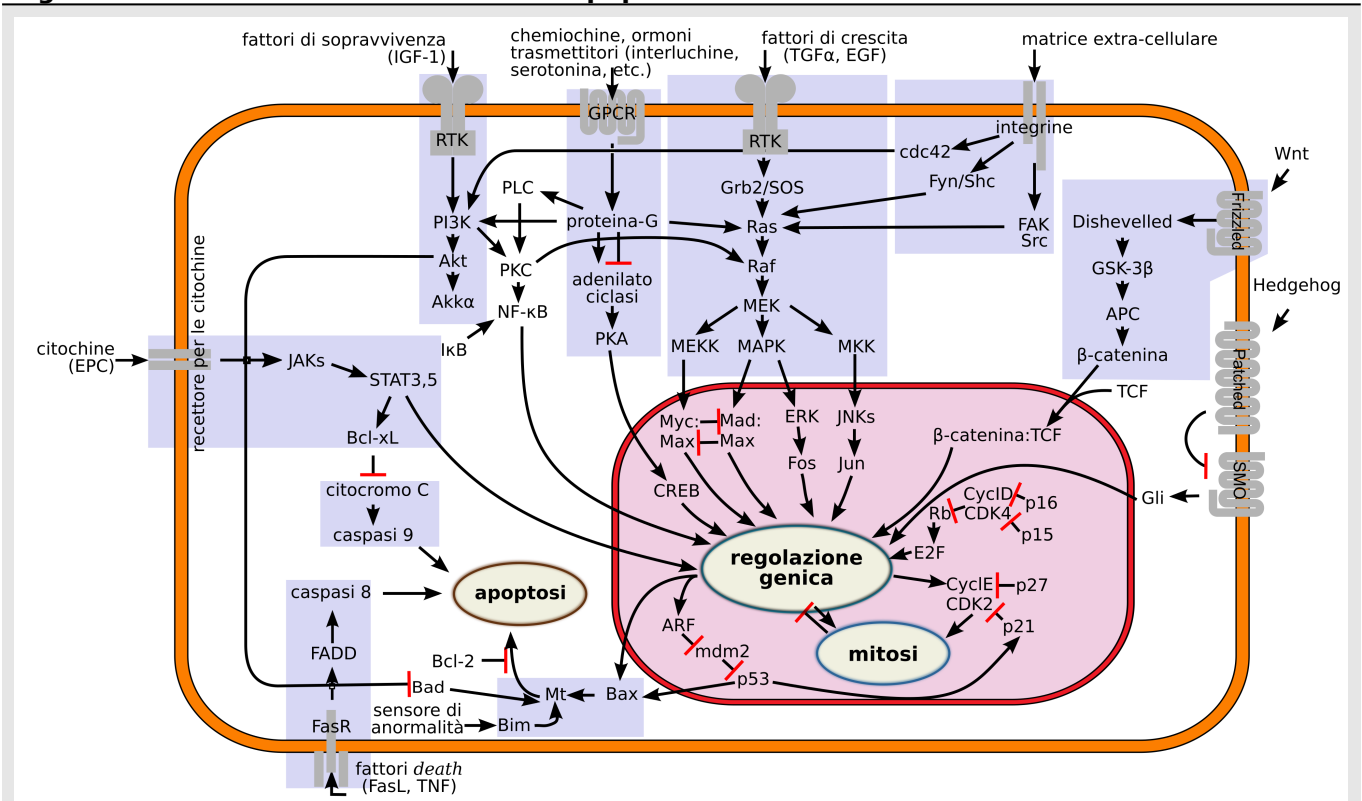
fattori di sopravvivenza (IGF-1)

chemiochine, ormoni trasmettitori (interluchine, serotonina, etc.)

fattori di crescita (TGFα, EGF)

matrice extra-cellulare

RTK

GPCR

RTK

integrine

cdc42

Fyn/Shc

FAK Src

Wnt

Frizzled

Dishevelled

GSK-3β

APC

β-catenina

Hedgehog

Patched

SMO

TCF

β-catenina:TCF

Gli

PLC

PI3K

proteina-G

Grb2/SOS

Ras

Raf

Akt

PKC

adenilato ciclasi

Akkα

NF-κB

MEK

PKA

MEKK

MAPK

MKK

recettore per le citochine

citochine (EPC)

JAKs

STAT3,5

IκB

Bcl-xL

Myc: Max

Mad: Max

ERK

Fos

JNKs

Jun

CREB

CycID CDK4

Rb

p16

p15

E2F

citocromo C

caspasi 9

regolazione genica

apoptosi

caspasi 8

CycIE CDK2

p27

p21

mitosi

ARF

mdm2

p53

FADD

Bcl-2

Bad

Mt

Bax

sensore di anormalità

Bim

FasR

fattori death (FasL, TNF)